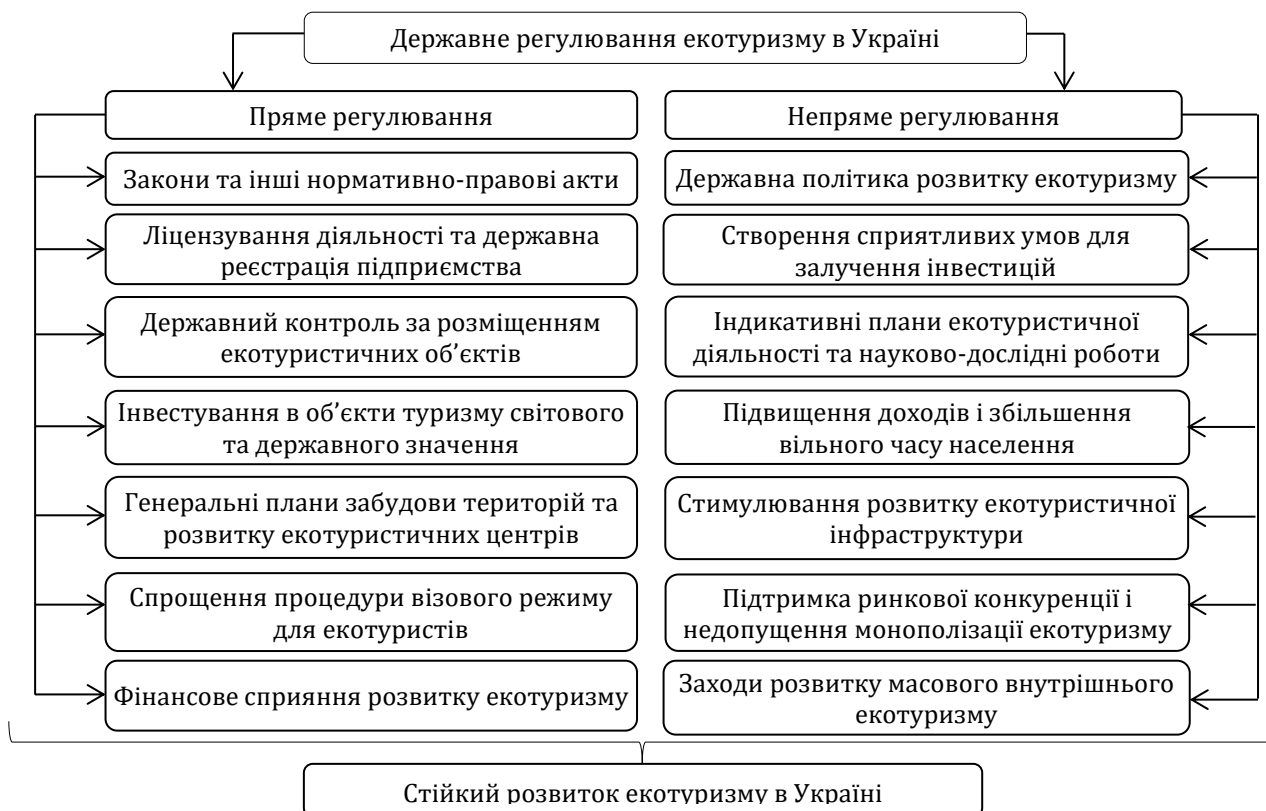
Державне регулювання екотуризму в Україні

Пряме регулювання

Закони та інші нормативно-правові акти

Ліцензування діяльності та державна реєстрація підприємства

Державний контроль за розміщенням екотуристичних об'єктів

Інвестування в об'єкти туризму світового та державного значення

Генеральні плани забудови територій та розвитку екотуристичних центрів

Спрощення процедури візового режиму для екотуристів

Фінансове сприяння розвитку екотуризму

Непряме регулювання

Державна політика розвитку екотуризму

Створення сприятливих умов для залучення інвестицій

Індикативні плани екотуристичної діяльності та науково-дослідні роботи

Підвищення доходів і збільшення вільного часу населення

Стимулювання розвитку екотуристичної інфраструктури

Підтримка ринкової конкуренції і недопущення монополізації екотуризму

Заходи розвитку масового внутрішнього екотуризму

Стійкий розвиток екотуризму в Україні